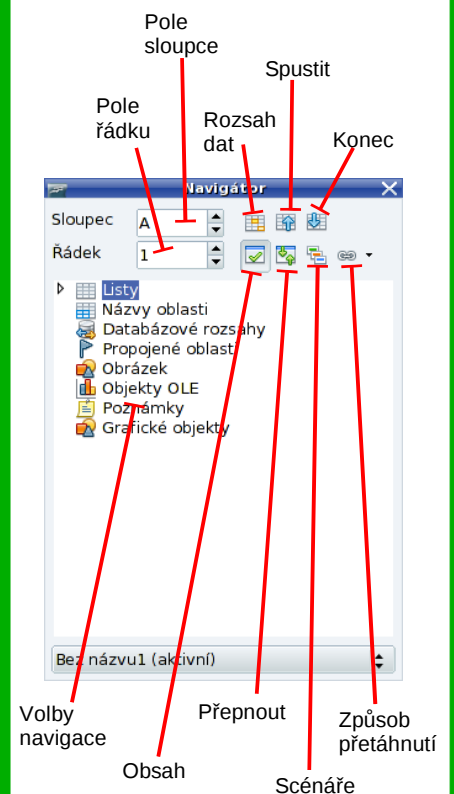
Pole sloupce

Spustit

Pole řádku

Rozsah dat

Konec

Navigátor

Sloupec A

Řádek 1

Listy
Názvy oblastí
Databázové rozsahy
Propojené oblasti
Obrázek
Objekty OLE
Poznámky
Grafické objekty

Bez názvu1 (aktivní)

Volby navigace

Přepnout

Způsob přetáhnutí

Obsah

Scénáře